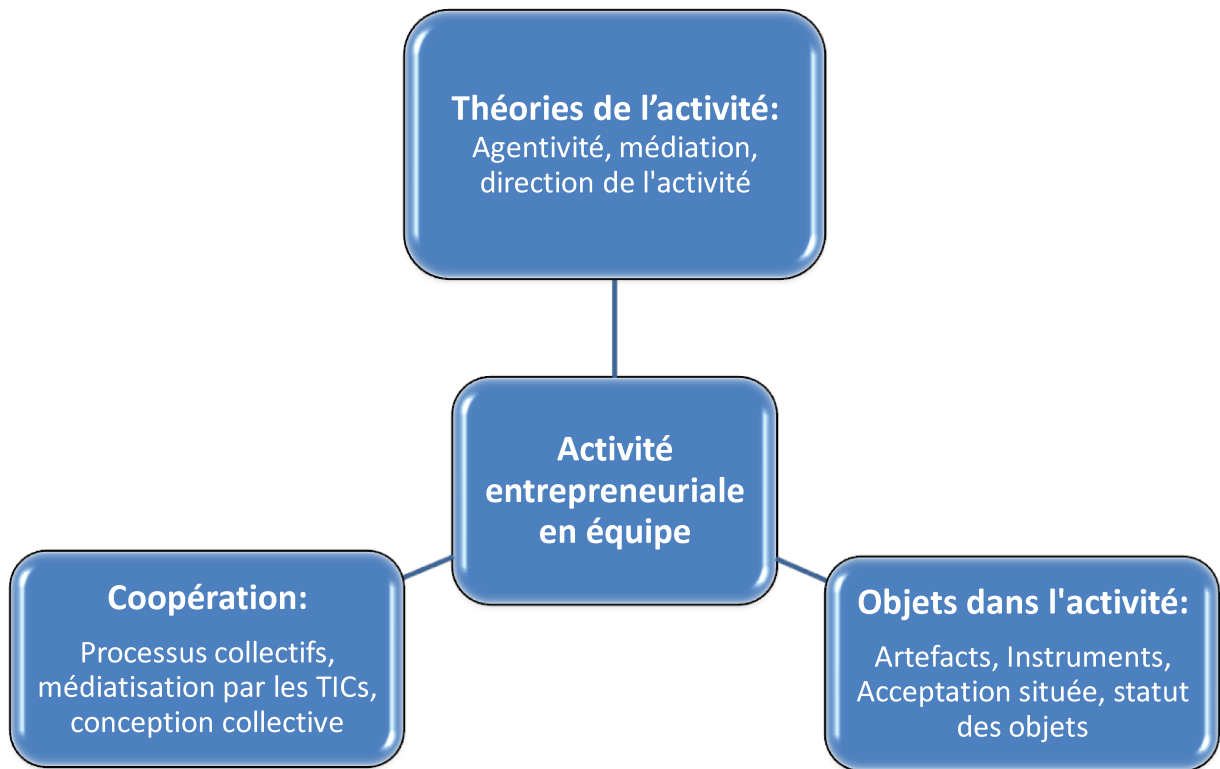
Théories de l’activité:
Agentivité, médiation, direction de l'activité

Activité entrepreneuriale en équipe

Coopération:
Processus collectifs, médiatisation par les TICs, conception collective

Objets dans l'activité:
Artefacts, Instruments, Acceptation située, statut des objets